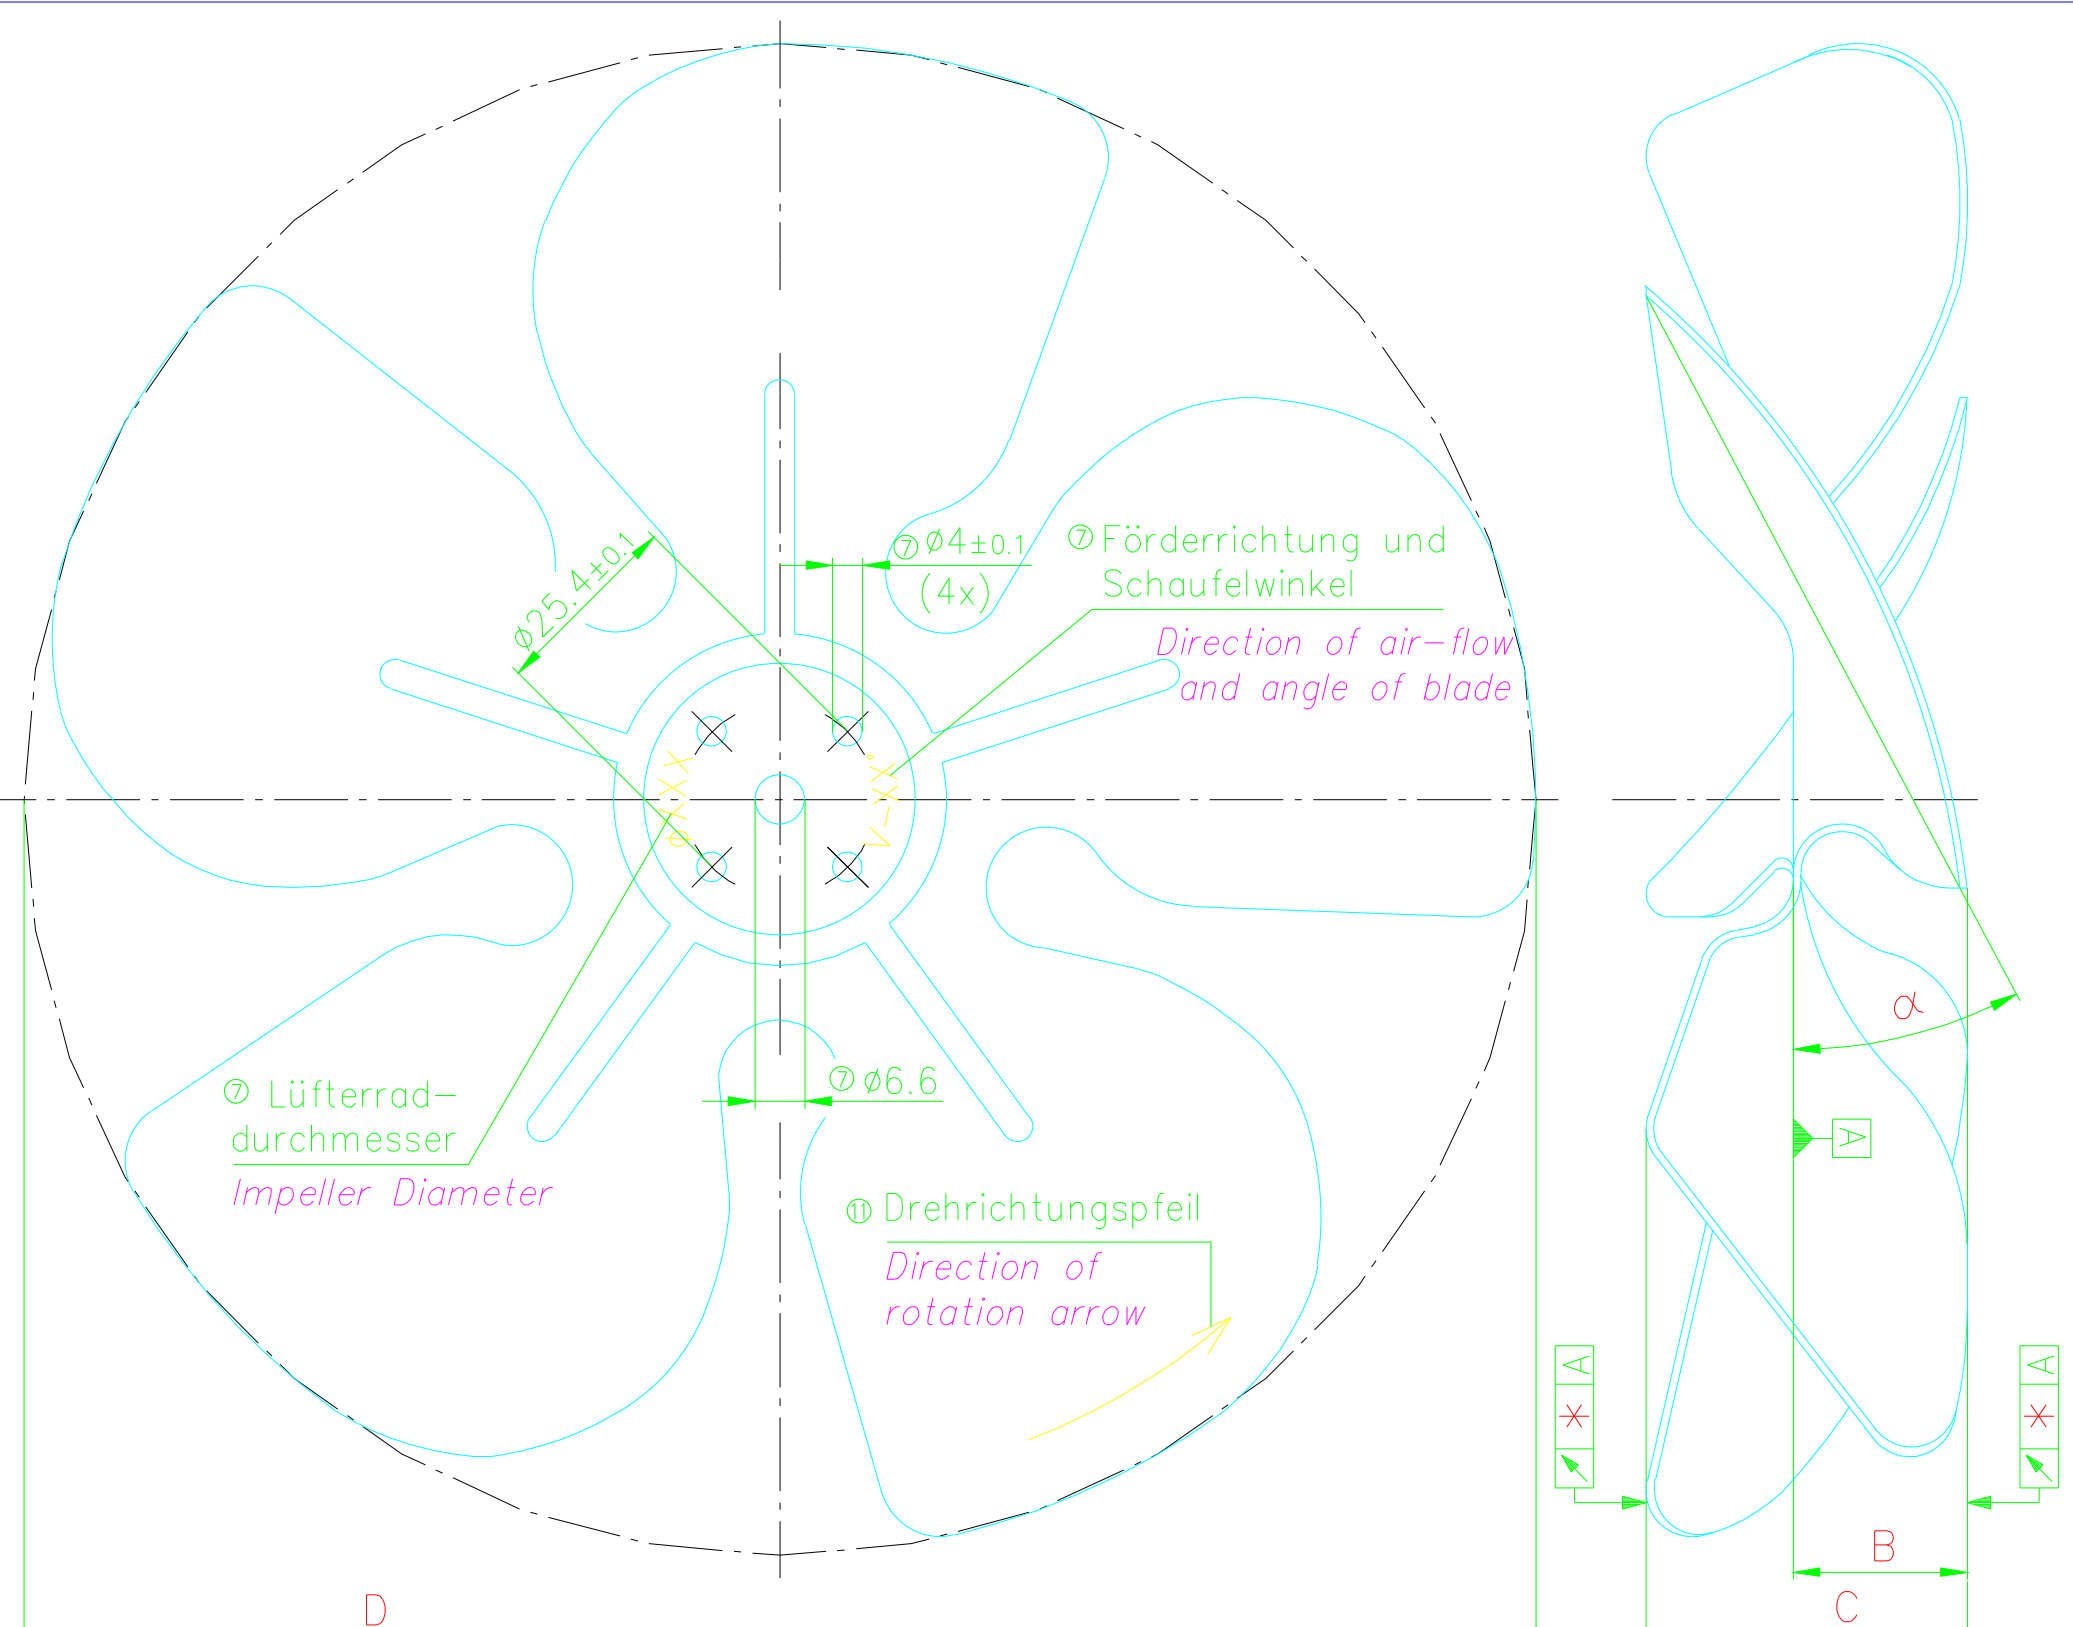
⑦ Ø4±0.1
(4x)

⑦ Förderrichtung und Schaufelwinkel
Direction of air–flow and angle of blade

Ø25.4±0.1

⑦ Lüfterrad–durchmesser
Impeller Diameter

⑦ Ø6.6

⑪ Drehrichtungspfeil
Direction of rotation arrow

α

A

A

A

B

C

D